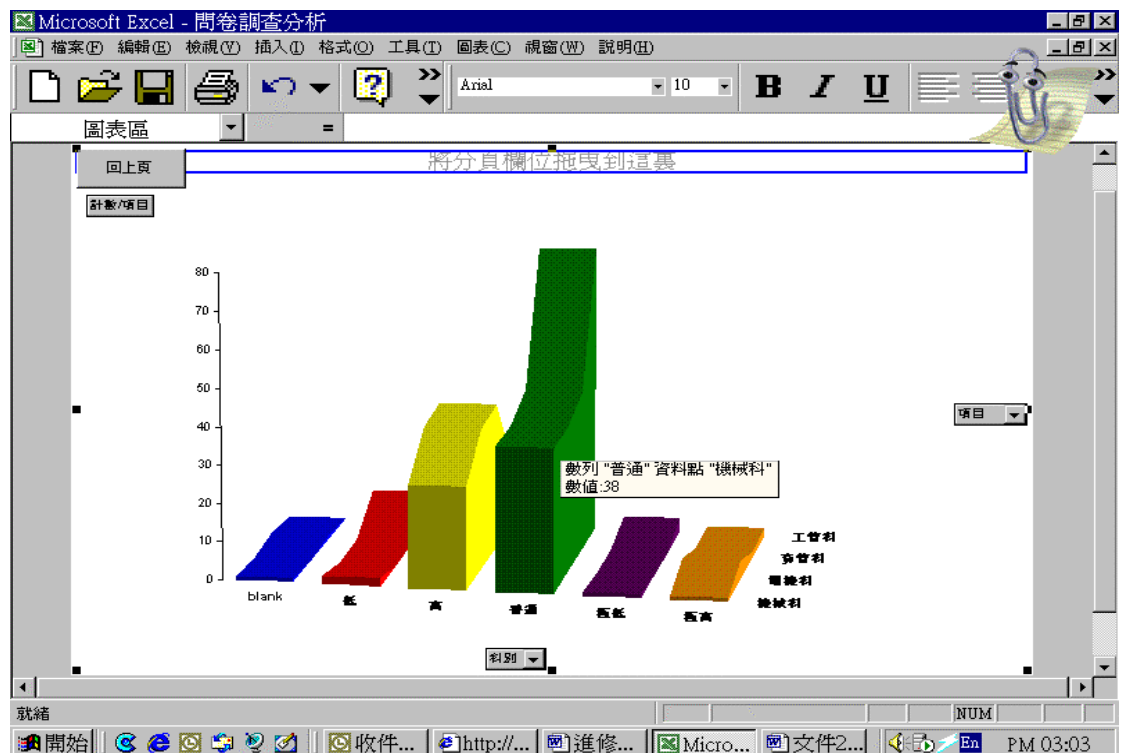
Microsoft Excel - 問卷調查分析

檔案(F) 編輯(E) 檢視(V) 插入(I) 格式(O) 工具(T) 圖表(C) 視窗(W) 說明(H)

Arial 10 B I U

圖表區 =

回上頁

將分頁欄位拖曳到這裏

計數/項目

80
70
60
50
40
30
20
10
0

數列 "普通" 資料點 "機械科"
數值:38

項目

工管科
資管科
電機科
機械科

blank 低 高 普通 極低 極高

科別

就緒 NUM

開始 收件... http://... 進修... Micro... 文件2... En PM 03:03